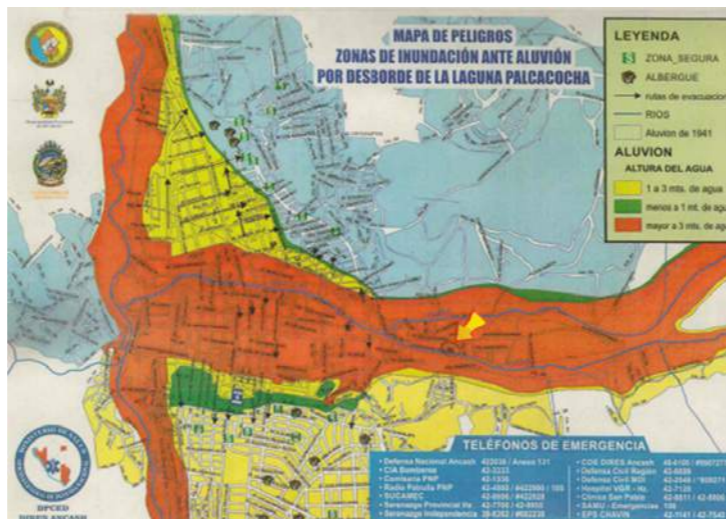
MAPA DE PELIGROS
ZONAS DE INUNDACIÓN ANTE ALUVIÓN
POR DESBORDE DE LA LAGUNA PALCACOCHA

LEYENDA
ZONA_SEGURA
ALBERGUE
rutas de evacuacion
RIOS
Aluvion de 1941

ALUVION
ALTURA DEL AGUA
1 a 3 mts. de agua
menos a 1 mt. de agu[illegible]
mayor a 3 mts. de ag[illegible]

TELÉFONOS DE EMERGENCIA
Defensa Nacional Ancash 422038 / Anexo 131
CIA Bomberos 42-3333
Comisaria PNP 42-1336
Radio Patrulla PNP 42-6000 / #422580 / 105
SUCAMEC 42-6906 / #422628
Serenazgo Provincial Hz 42-7706 / 42-6950
Serenazgo Independencia 39-8262 / #602238
COE DIRES Ancash 40-6106 / #56727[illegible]
Defensa Civil Región 42-6699
Defensa Civil MDI 42-2549 / *60807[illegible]
Hospital V&R - Hz. 42-7139
Clinica San Pablo 42-8811 / 42-8806
SAMU - Emergencias 106
EPS CHAVIN 42-1141 / 42-7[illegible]

DPCED
DIRES ANCASH